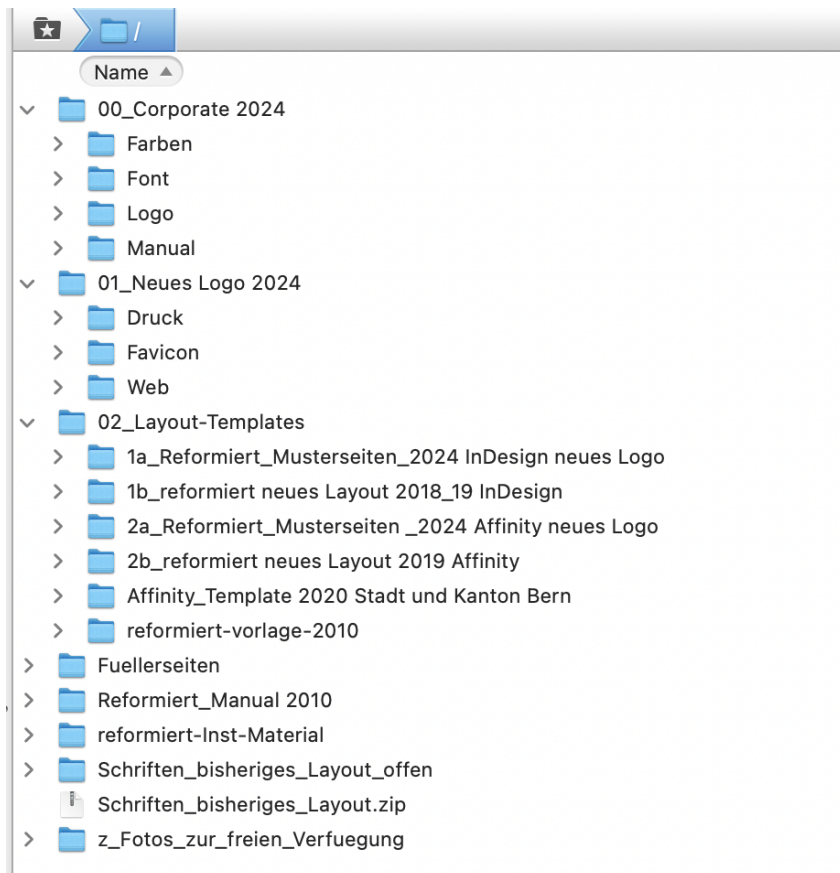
/

Name

00_Corporate 2024
Farben
Font
Logo
Manual
01_Neues Logo 2024
Druck
Favicon
Web
02_Layout-Templates
1a_Reformiert_Musterseiten_2024 InDesign neues Logo
1b_reformiert neues Layout 2018_19 InDesign
2a_Reformiert_Musterseiten _2024 Affinity neues Logo
2b_reformiert neues Layout 2019 Affinity
Affinity_Template 2020 Stadt und Kanton Bern
reformiert-vorlage-2010
Fuellerseiten
Reformiert_Manual 2010
reformiert-Inst-Material
Schriften_bisheriges_Layout_offen
Schriften_bisheriges_Layout.zip
z_Fotos_zur_freien_Verfuegung